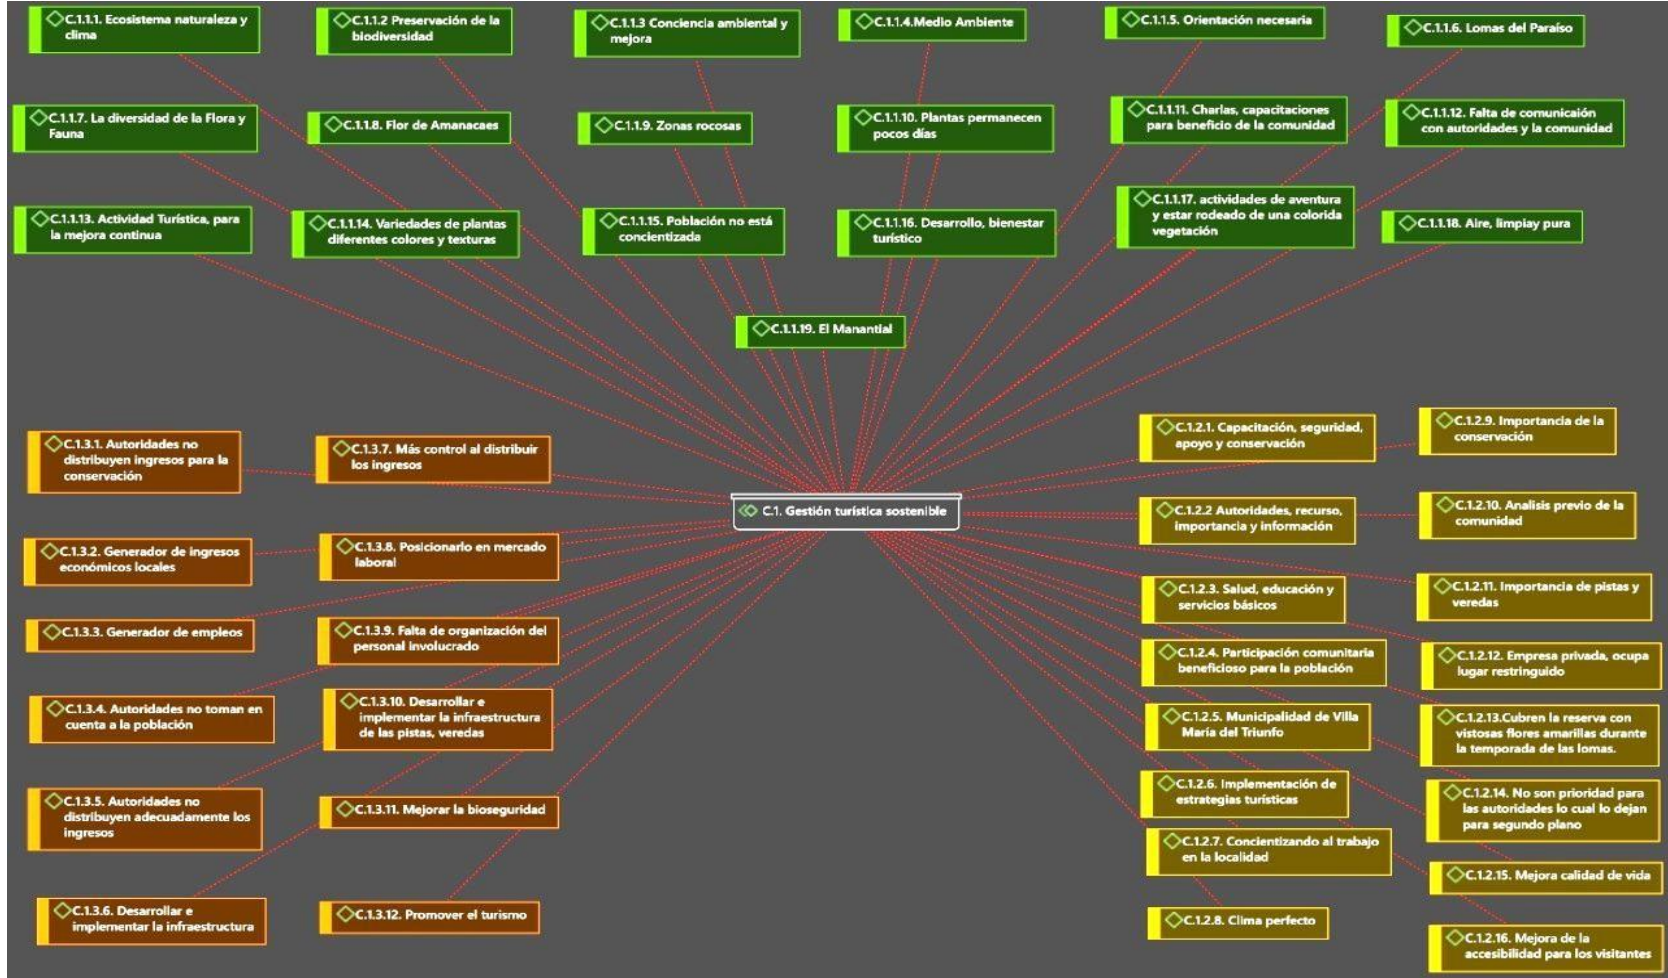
C.1.1.1. Ecosistema naturaleza y clima

C.1.1.2 Preservación de la biodiversidad

C.1.1.3 Conciencia ambiental y mejora

C.1.1.4.Medio Ambiente

C.1.1.5. Orientación necesaria

C.1.1.6. Lomas del Paraíso

C.1.1.7. La diversidad de la Flora y Fauna

C.1.1.8. Flor de Amanacaes

C.1.1.9. Zonas rocosas

C.1.1.10. Plantas permanecen pocos días

C.1.1.11. Charlas, capacitaciones para beneficio de la comunidad

C.1.1.12. Falta de comunicaión con autoridades y la comunidad

C.1.1.13. Actividad Turística, para la mejora continua

C.1.1.14. Variedades de plantas diferentes colores y texturas

C.1.1.15. Población no está concientizada

C.1.1.16. Desarrollo, bienestar turístico

C.1.1.17. actividades de aventura y estar rodeado de una colorida vegetación

C.1.1.18. Aire, limpiay pura

C.1.1.19. El Manantial

C.1. Gestión turística sostenible

C.1.3.1. Autoridades no distribuyen ingresos para la conservación

C.1.3.7. Más control al distribuir los ingresos

C.1.3.2. Generador de ingresos económicos locales

C.1.3.8. Posicionarlo en mercado laboral

C.1.3.3. Generador de empleos

C.1.3.9. Falta de organización del personal involucrado

C.1.3.4. Autoridades no toman en cuenta a la población

C.1.3.10. Desarrollar e implementar la infraestructura de las pistas, veredas

C.1.3.5. Autoridades no distribuyen adecuadamente los ingresos

C.1.3.11. Mejorar la bioseguridad

C.1.3.6. Desarrollar e implementar la infraestructura

C.1.3.12. Promover el turismo

C.1.2.1. Capacitación, seguridad, apoyo y conservación

C.1.2.9. Importancia de la conservación

C.1.2.2 Autoridades, recurso, importancia y información

C.1.2.10. Analisis previo de la comunidad

C.1.2.3. Salud, educación y servicios básicos

C.1.2.11. Importancia de pistas y veredas

C.1.2.4. Participación comunitaria beneficioso para la población

C.1.2.12. Empresa privada, ocupa lugar restringuido

C.1.2.5. Municipalidad de Villa María del Triunfo

C.1.2.13.Cubren la reserva con vistosas flores amarillas durante la temporada de las lomas.

C.1.2.6. Implementación de estrategias turísticas

C.1.2.14. No son prioridad para las autoridades lo cual lo dejan para segundo plano

C.1.2.7. Concientizando al trabajo en la localidad

C.1.2.15. Mejora calidad de vida

C.1.2.8. Clima perfecto

C.1.2.16. Mejora de la accesibilidad para los visitantes